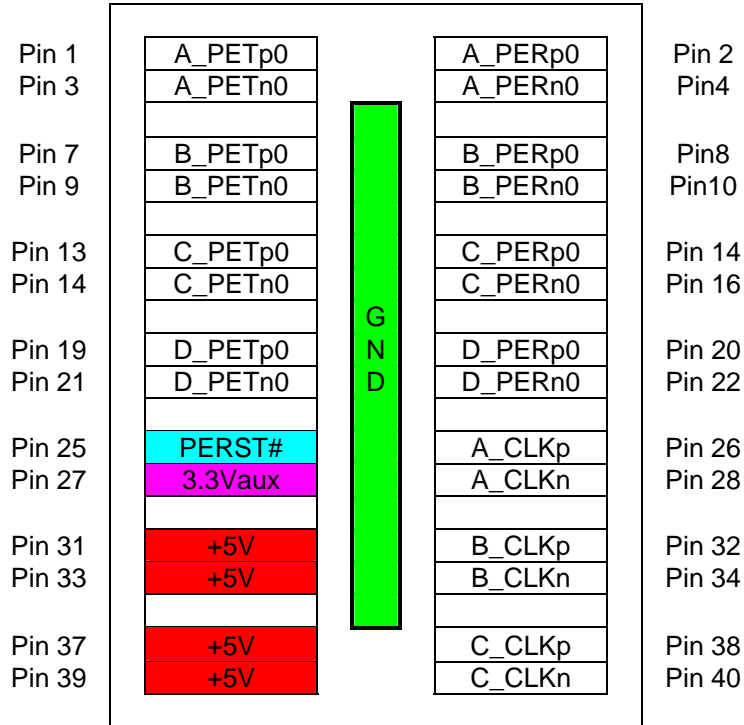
Pin 1 A_PETp0 A_PERp0 Pin 2
Pin 3 A_PETn0 A_PERn0 Pin4

Pin 7 B_PETp0 B_PERp0 Pin8
Pin 9 B_PETn0 B_PERn0 Pin10

Pin 13 C_PETp0 C_PERp0 Pin 14
Pin 14 C_PETn0 C_PERn0 Pin 16

G
N
D

Pin 19 D_PETp0 D_PERp0 Pin 20
Pin 21 D_PETn0 D_PERn0 Pin 22

Pin 25 PERST# A_CLKp Pin 26
Pin 27 3.3Vaux A_CLKn Pin 28

Pin 31 +5V B_CLKp Pin 32
Pin 33 +5V B_CLKn Pin 34

Pin 37 +5V C_CLKp Pin 38
Pin 39 +5V C_CLKn Pin 40